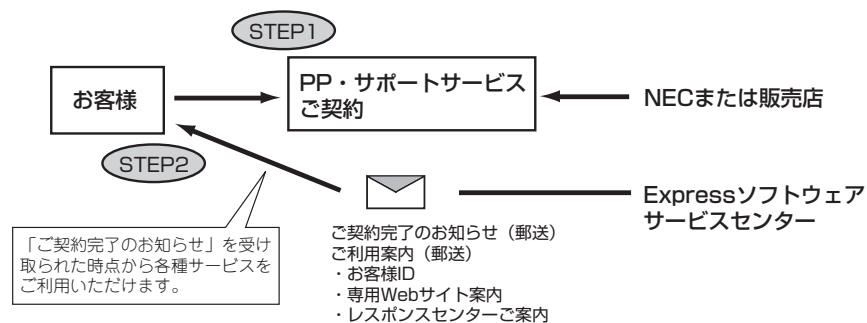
STEP1

お客様

PP・サポートサービス
ご契約

NECまたは販売店

STEP2

Expressソフトウェア
サービスセンター

「ご契約完了のお知らせ」を受け取られた時点から各種サービスをご利用いただけます。

ご契約完了のお知らせ（郵送）
ご利用案内（郵送）
・お客様ID
・専用Webサイト案内
・レスポンスセンターご案内